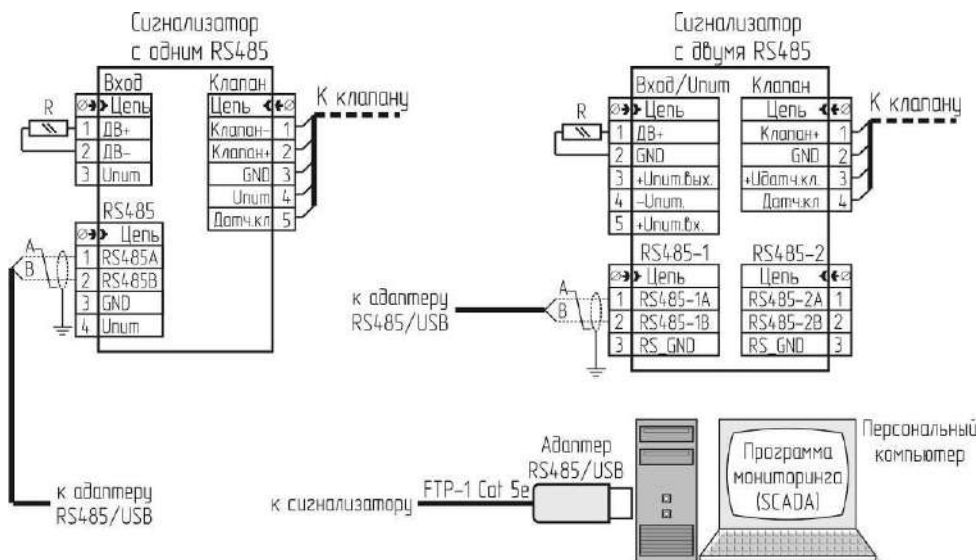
Сигнализатор
с одним RS485

| Вход | |
|---|---|
| | Цепь |
| 1 | ДВ+ |
| 2 | ДВ- |
| 3 | Uпит |

R

| Клапан | |
|---|---|
| Цепь | |
| Клапан- | 1 |
| Клапан+ | 2 |
| GND | 3 |
| Uпит | 4 |
| Датч.кл | 5 |

К клапану

| RS485 | |
|---|---|
| | Цепь |
| 1 | RS485A |
| 2 | RS485B |
| 3 | GND |
| 4 | Uпит |

A
B

к адаптеру
RS485/USB

Сигнализатор
с двумя RS485

| Вход/Uпит | |
|---|---|
| | Цепь |
| 1 | ДВ+ |
| 2 | GND |
| 3 | +Uпит.вых. |
| 4 | -Uпит. |
| 5 | +Uпит.вх. |

R

| Клапан | |
|---|---|
| Цепь | |
| Клапан+ | 1 |
| GND | 2 |
| +Uдатч.кл. | 3 |
| Датч.кл | 4 |

К клапану

| RS485-1 | |
|---|---|
| | Цепь |
| 1 | RS485-1A |
| 2 | RS485-1B |
| 3 | RS_GND |

| RS485-2 | |
|---|---|
| Цепь | |
| RS485-2A | 1 |
| RS485-2B | 2 |
| RS_GND | 3 |

к адаптеру
RS485/USB

A
B

к сигнализатору
FTP-1 Cat 5e
Адаптер
RS485/USB

Программа
мониторинга
(SCADA)

Персональный
компьютер